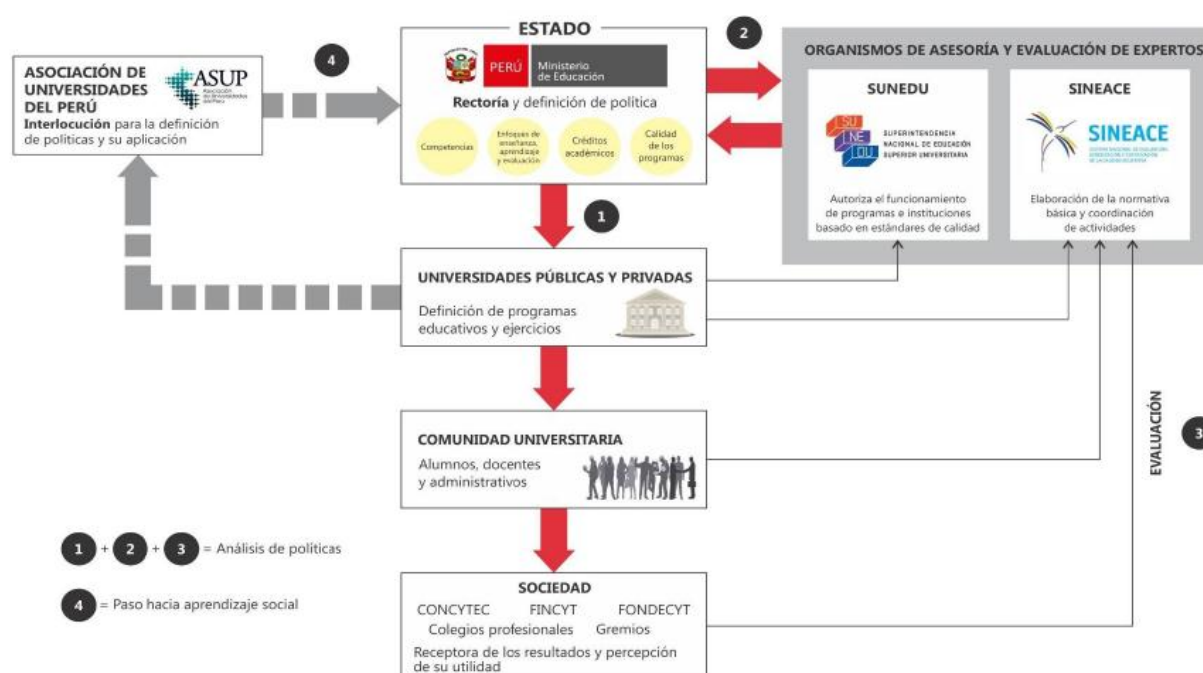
ASOCIACIÓN DE UNIVERSIDADES DEL PERÚ
ASUP
Asociación de Universidades del Perú
Interlocución para la definición de políticas y su aplicación

4

ESTADO
PERÚ Ministerio de Educación
Rectoría y definición de política
Competencias
Enfoques de enseñanza, aprendizaje y evaluación
Créditos académicos
Calidad de los programas

2

ORGANISMOS DE ASESORÍA Y EVALUACIÓN DE EXPERTOS

SUNEDU
SU NE DU SUPERINTENDENCIA NACIONAL DE EDUCACIÓN SUPERIOR UNIVERSITARIA
Autoriza el funcionamiento de programas e instituciones basado en estándares de calidad

SINEACE
SINEACE
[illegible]
Elaboración de la normativa básica y coordinación de actividades

1

UNIVERSIDADES PÚBLICAS Y PRIVADAS
Definición de programas educativos y ejercicios

COMUNIDAD UNIVERSITARIA
Alumnos, docentes y administrativos

EVALUACIÓN
3

1 + 2 + 3 = Análisis de políticas

4 = Paso hacia aprendizaje social

SOCIEDAD
CONCYTEC FINCYT FONDECYT
Colegios profesionales Gremios
Receptora de los resultados y percepción de su utilidad